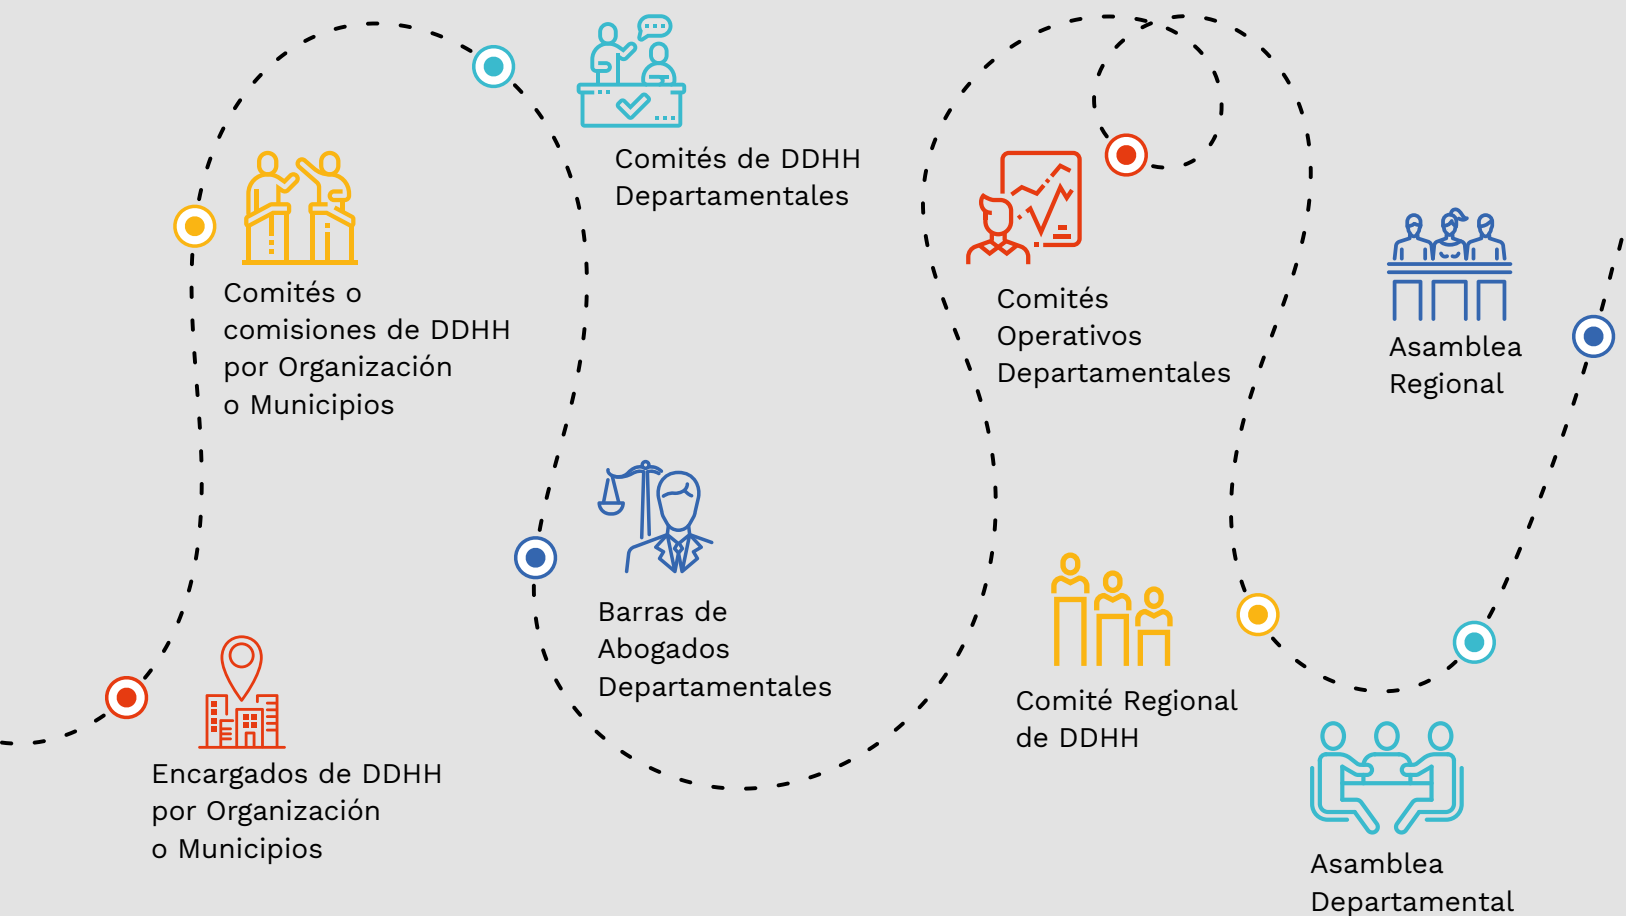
Encargados de DDHH por Organización o Municipios

Comités o comisiones de DDHH por Organización o Municipios

Comités de DDHH Departamentales

Barras de Abogados Departamentales

Comités Operativos Departamentales

Comité Regional de DDHH

Asamblea Departamental

Asamblea Regional